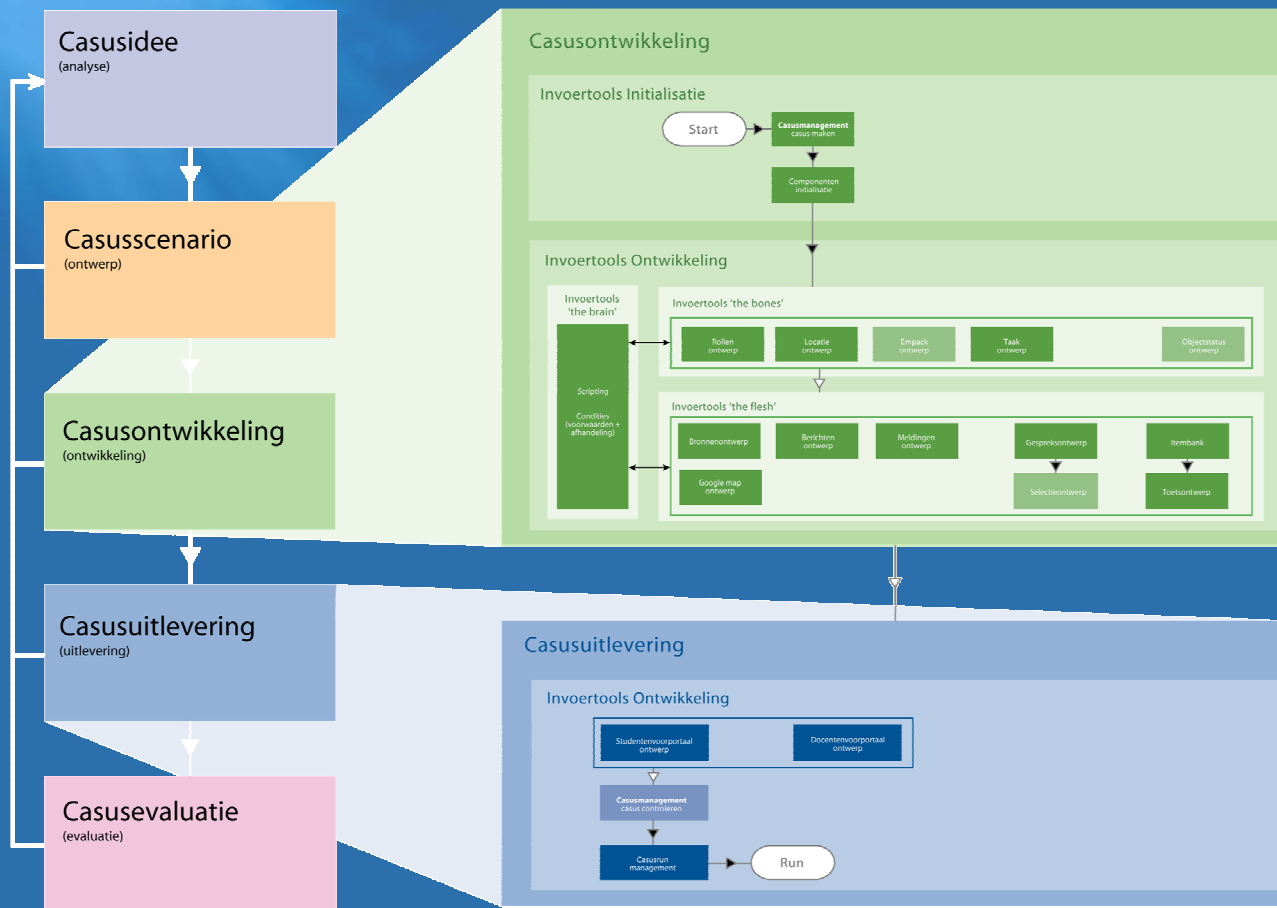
Casusidee
(analyse)

Casusscenario
(ontwerp)

Casusontwikkeling
(ontwikkeling)

Casusuitlevering
(uitlevering)

Casusevaluatie
(evaluatie)

Casusontwikkeling

Invoertools Initialisatie

Start

Casusmanagement
casus maken

Componenten
initialisatie

Invoertools Ontwikkeling

Invoertools 'the brain'

Scripting

Condities (voorwaarden + afhandeling)

Invoertools 'the bones'

Rollen
ontwerp

Locatie
ontwerp

Empack
ontwerp

Taak
ontwerp

Objectstatus
ontwerp

Invoertools 'the flesh'

Bronnenontwerp

Berichten
ontwerp

Meldingen
ontwerp

Gespreksontwerp

Itembank

Google map
ontwerp

Selectieontwerp

Toetsontwerp

Casusuitlevering

Invoertools Ontwikkeling

Studentenvoorportaal
ontwerp

Docentenvoorportaal
ontwerp

Casusmanagement
casus controleren

Casusrun
management

Run